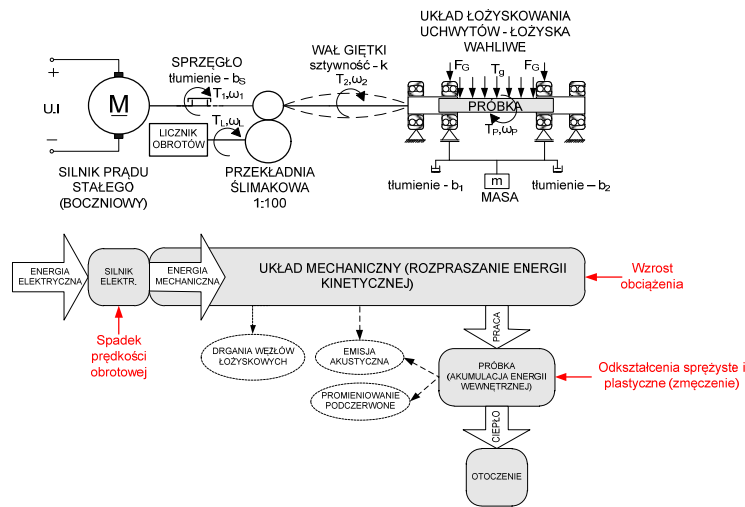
UKŁAD ŁOŻYSKOWANIA UCHWYTÓW - ŁOŻYSKA WAHLIWE

+

U,I

M

–

SPRZĘGŁO
tłumienie - $b_S$
$T_1,\omega_1$

WAŁ GIĘTKI
sztywność - k
$T_2,\omega_2$

$F_G$
$T_g$
$F_G$

PRÓBKA

$T_P,\omega_P$

LICZNIK OBROTÓW

$T_L,\omega_L$

SILNIK PRĄDU STAŁEGO (BOCZNIOWY)

PRZEKŁADNIA ŚLIMAKOWA 1:100

tłumienie - $b_1$

m
MASA

tłumienie – $b_2$

ENERGIA ELEKTRYCZNA

SILNIK ELEKTR.

ENERGIA MECHANICZNA

UKŁAD MECHANICZNY (ROZPRASZANIE ENERGII KINETYCZNEJ)

Wzrost obciążenia

Spadek prędkości obrotowej

DRGANIA WĘZŁÓW ŁOŻYSKOWYCH

EMISJA AKUSTYCZNA

PROMIENIOWANIE PODCZERWONE

PRACA

PRÓBKA (AKUMULACJA ENERGII WEWNĘTRZNEJ)

Odkształcenia sprężyste i plastyczne (zmęczenie)

CIEPŁO

OTOCZENIE